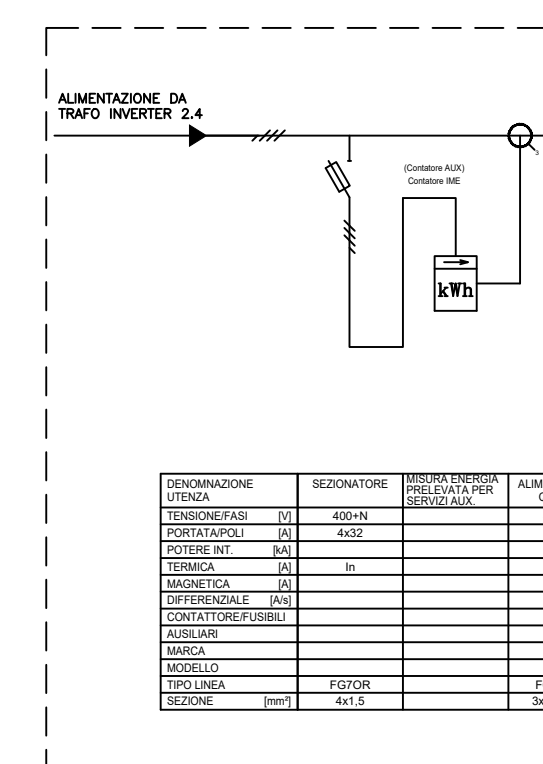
ALIMENTAZIONE DA TRAFO INVERTER 2.4

(Contatore AUX)
Contatore IME

kWh

3

| DENOMNAZIONE UTENZA | SEZIONATORE | MISURA ENERGIA PRELEVATA PER SERVIZI AUX. | ALIM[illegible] C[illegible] |
|---|---|---|---|
| TENSIONE/FASI [V] | 400+N | | |
| PORTATA/POLI [A] | 4x32 | | |
| POTERE INT. [kA] | | | |
| TERMICA [A] | In | | |
| MAGNETICA [A] | | | |
| DIFFERENZIALE [A/s] | | | |
| CONTATTORE/FUSIBILI | | | |
| AUSILIARI | | | |
| MARCA | | | |
| MODELLO | | | |
| TIPO LINEA | FG7OR | | F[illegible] |
| SEZIONE [mm²] | 4x1,5 | | 3x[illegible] |